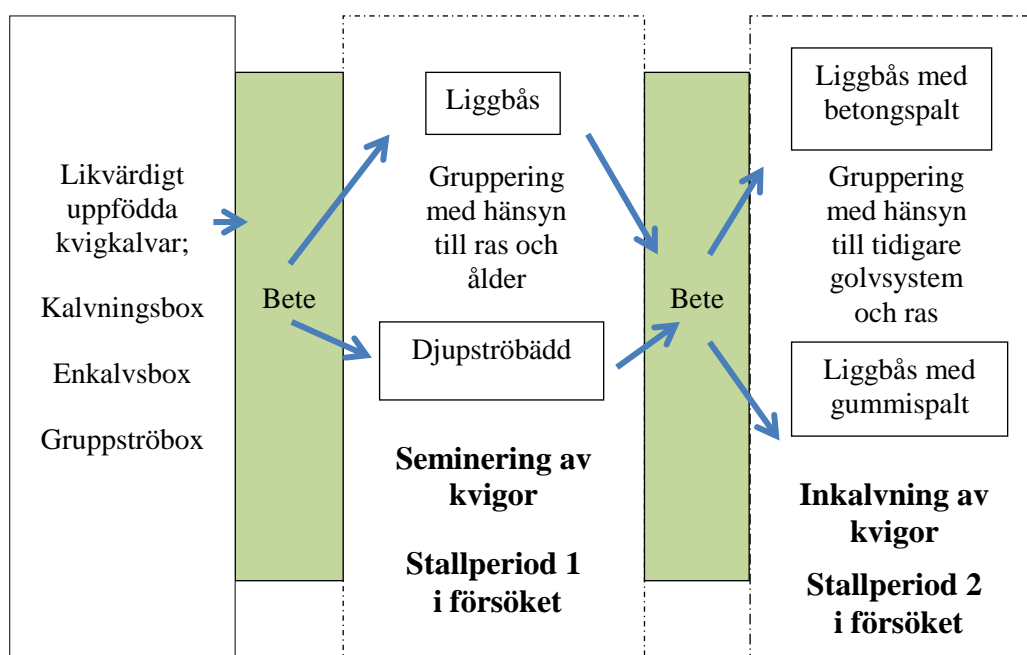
Likvärdigt uppfödda kvigkalvar;

Kalvningsbox

Enkalvsbox

Gruppströbox

Bete

Liggbås

Gruppering med hänsyn till ras och ålder

Djupströbädd

**Seminering av kvigor**

**Stallperiod 1 i försöket**

Bete

Liggbås med betongspalt

Gruppering med hänsyn till tidigare golvsystem och ras

Liggbås med gummispalt

**Inkalvning av kvigor**

**Stallperiod 2 i försöket**